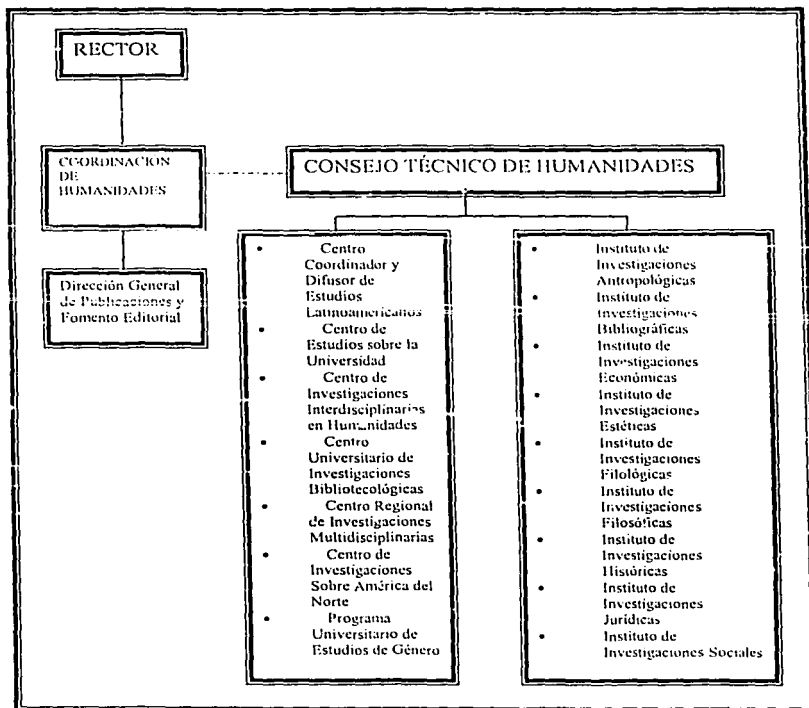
RECTOR

COORDINACION DE HUMANIDADES

Dirección General de Publicaciones y Fomento Editorial

CONSEJO TÉCNICO DE HUMANIDADES

- Centro Coordinador y Difusor de Estudios Latinoamericanos
- Centro de Estudios sobre la Universidad
- Centro de Investigaciones Interdisciplinarias en Humanidades
- Centro Universitario de Investigaciones Bibliotecológicas
- Centro Regional de Investigaciones Multidisciplinarias
- Centro de Investigaciones Sobre América del Norte
- Programa Universitario de Estudios de Género

- Instituto de Investigaciones Antropológicas
- Instituto de Investigaciones Bibliográficas
- Instituto de Investigaciones Económicas
- Instituto de Investigaciones Estéticas
- Instituto de Investigaciones Filológicas
- Instituto de Investigaciones Filosóficas
- Instituto de Investigaciones Históricas
- Instituto de Investigaciones Jurídicas
- Instituto de Investigaciones Sociales